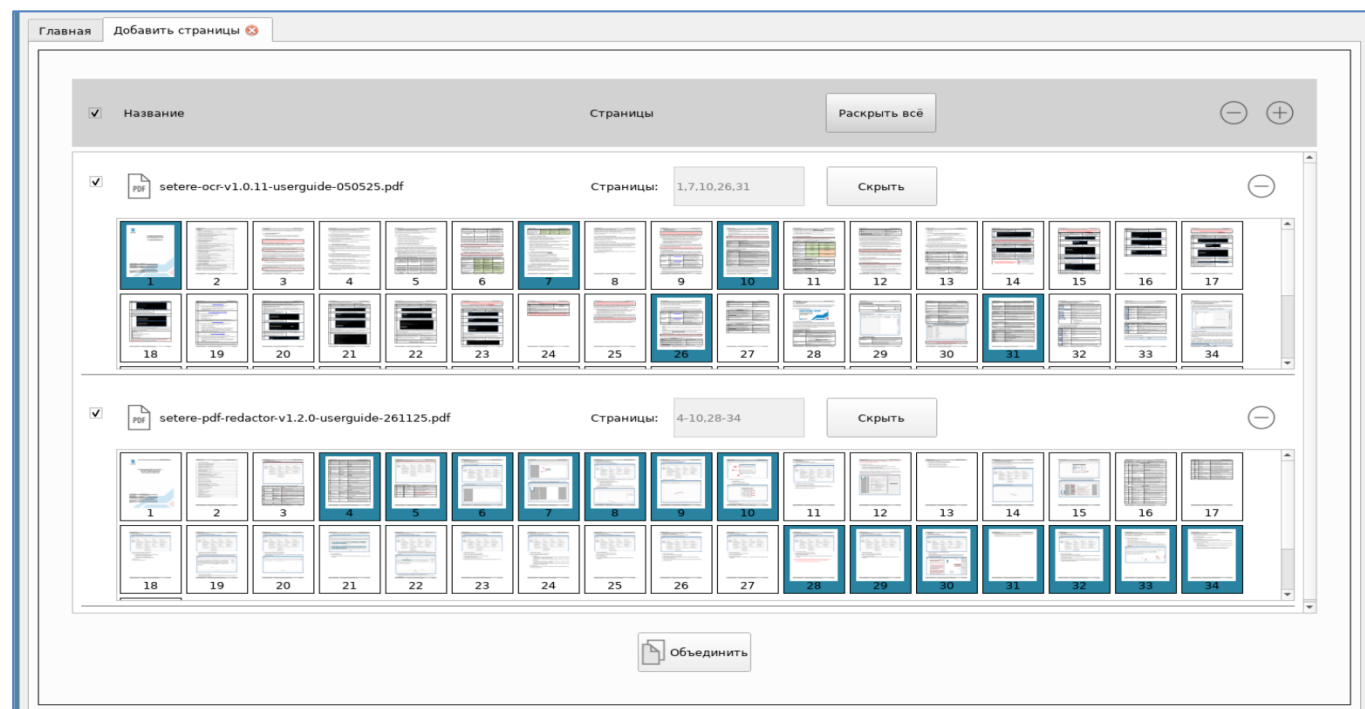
Главная
Добавить страницы

Название
Страницы
Раскрыть всё

setere-ocr-v1.0.11-userguide-050525.pdf
Страницы: 1,7,10,26,31
Скрыть

1 2 3 4 5 6 7 8 9 10 11 12 13 14 15 16 17
18 19 20 21 22 23 24 25 26 27 28 29 30 31 32 33 34

setere-pdf-redactor-v1.2.0-userguide-261125.pdf
Страницы: 4-10,28-34
Скрыть

1 2 3 4 5 6 7 8 9 10 11 12 13 14 15 16 17
18 19 20 21 22 23 24 25 26 27 28 29 30 31 32 33 34

Объединить